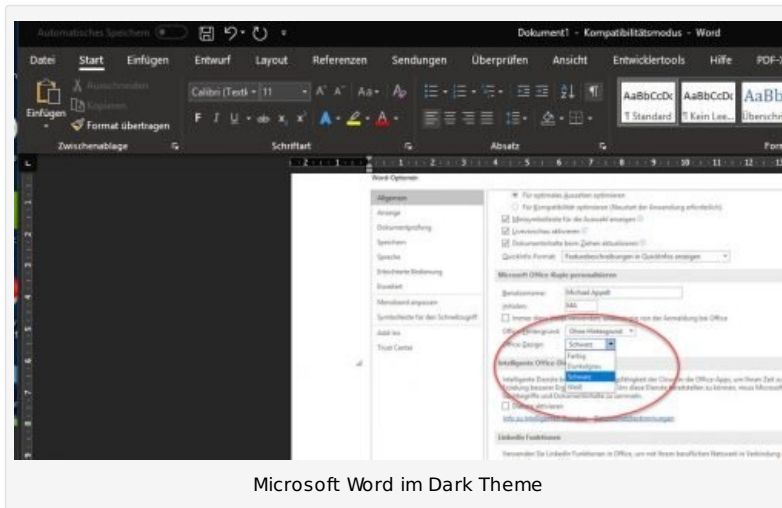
Automatisches Speichern
Dokument1 - Kompatibilitätsmodus - Word

Datei Start Einfügen Entwurf Layout Referenzen Sendungen Überprüfen Ansicht Entwicklertools Hilfe PDF-X

Einfügen Ausschneiden Kopieren Format übertragen
Zwischenablage
Calibri (Textk 11
F K U
Schriftart
Absatz
AaBbCcDc AaBbCcDc AaBb
¶ Standard ¶ Kein Lee... Überschr
Form

Word-Optionen
Allgemein
Anzeige
Dokumentprüfung
Speichern
Sprache
Erleichterte Bedienung
Erweitert
Menüband anpassen
Symbolleiste für den Schnellzugriff
Add-Ins
Trust Center

Für optimales Aussehen optimieren
Für Kompatibilität optimieren (Neustart der Anwendung erforderlich)
Minisymbolleiste für die Auswahl anzeigen
Livevorschau aktivieren
Dokumentinhalte beim Ziehen aktualisieren
QuickInfo-Format: Featurebeschreibungen in QuickInfos anzeigen
Microsoft Office-Kopie personalisieren
Benutzername: Michael Appelt
Initialen: MA
Immer diese Werte verwenden, unabhängig von der Anmeldung bei Office
Office-Hintergrund: Ohne Hintergrund
Office-Design: Schwarz
Farbig
Dunkelgrau
Schwarz
Weiß
Intelligente Office-Di
Intelligente Dienste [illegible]
Dienste aktivieren
Info zu intelligenten Diensten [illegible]
LinkedIn-Funktionen
Verwenden Sie LinkedIn-Funktionen in Office, um mit Ihrem beruflichen Netzwerk in Verbindung

Microsoft Word im Dark Theme